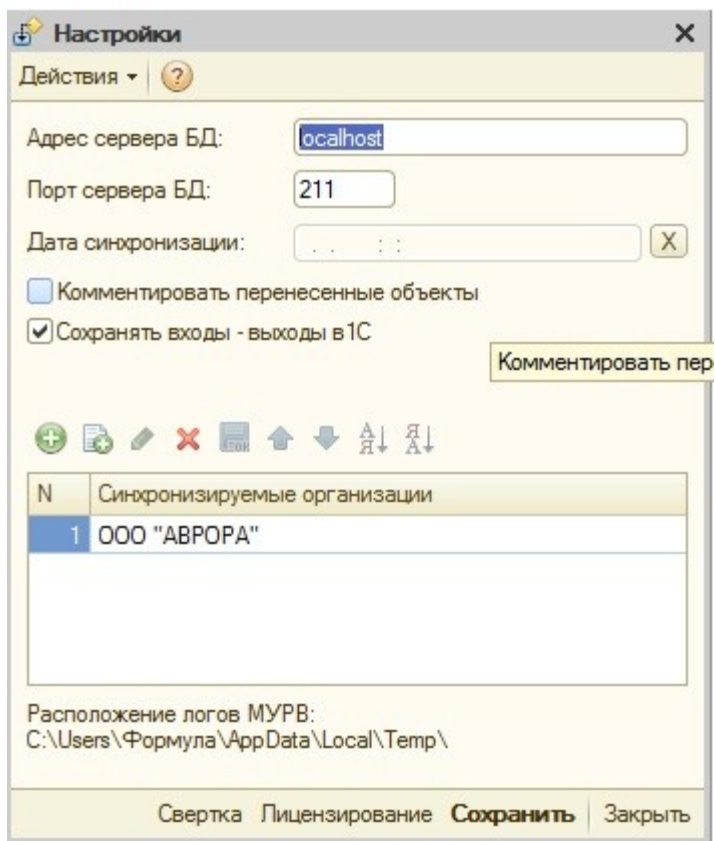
Настройки

Действия ▾ ?

Адрес сервера БД: localhost

Порт сервера БД: 211

Дата синхронизации: . . : : X

Комментировать перенесенные объекты

Сохранять входы - выходы в 1С

Комментировать пер

| N | Синхронизируемые организации |
|---|---|
| 1 | ООО "АВРОРА" |

Расположение логов МУРВ:
C:\Users\Формула\AppData\Local\Temp\

Свертка Лицензирование Сохранить Закрыть